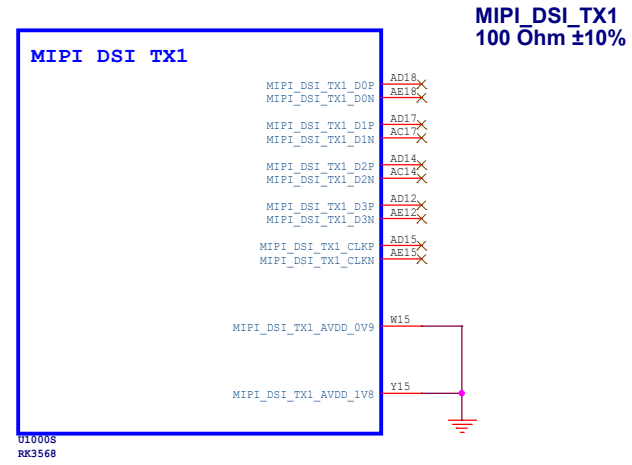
MIPI_DSI_TX1
100 Ohm ±10%

MIPI DSI TX1

MIPI_DSI_TX1_D0P AD18
MIPI_DSI_TX1_D0N AE18
MIPI_DSI_TX1_D1P AD17
MIPI_DSI_TX1_D1N AC17
MIPI_DSI_TX1_D2P AD14
MIPI_DSI_TX1_D2N AC14
MIPI_DSI_TX1_D3P AD12
MIPI_DSI_TX1_D3N AE12
MIPI_DSI_TX1_CLKP AD15
MIPI_DSI_TX1_CLKN AE15
MIPI_DSI_TX1_AVDD_0V9 W15
MIPI_DSI_TX1_AVDD_1V8 Y15

U1000S
RK3568